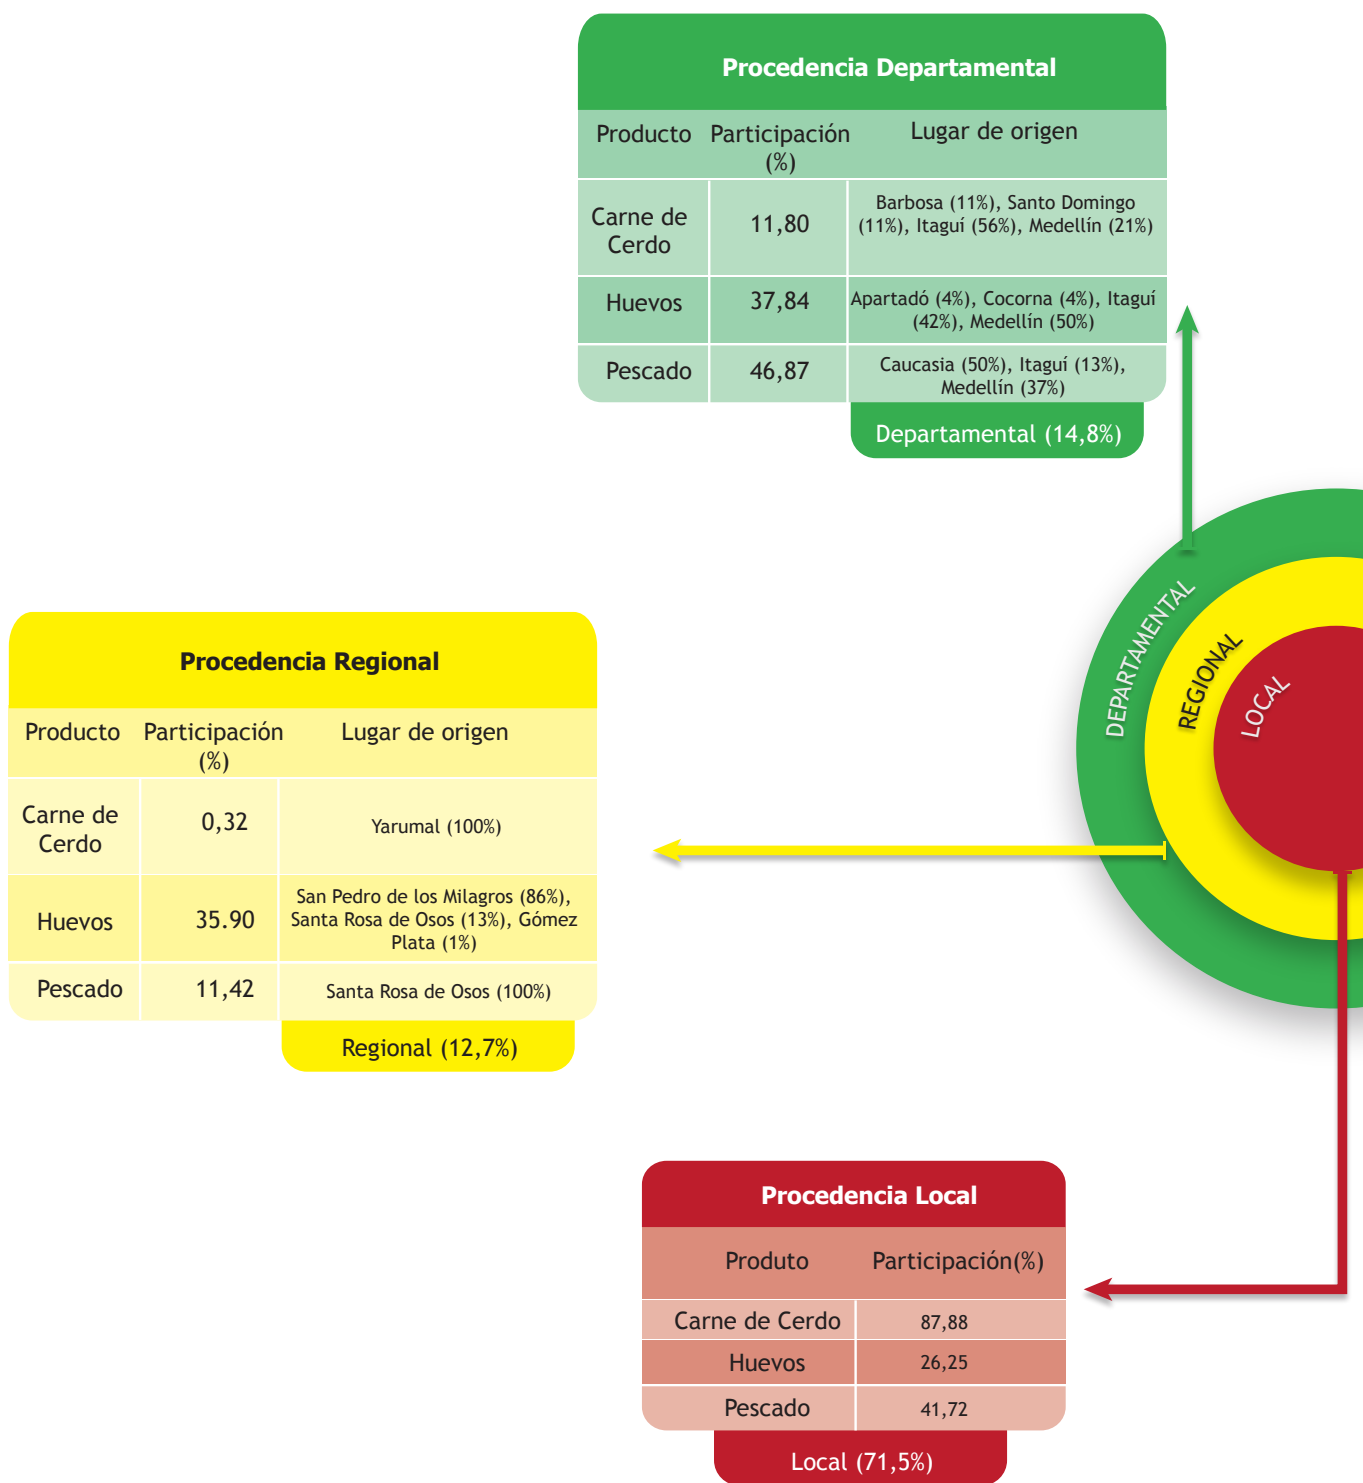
Procedencia Departamental

| Producto | Participación (%) | Lugar de origen |
|---|---|---|
| Carne de Cerdo | 11,80 | Barbosa (11%), Santo Domingo (11%), Itaguí (56%), Medellín (21%) |
| Huevos | 37,84 | Apartadó (4%), Cocorna (4%), Itaguí (42%), Medellín (50%) |
| Pescado | 46,87 | Caucasia (50%), Itaguí (13%), Medellín (37%) |

Departamental (14,8%)

DEPARTAMENTAL
REGIONAL
LOCAL

Procedencia Regional

| Producto | Participación (%) | Lugar de origen |
|---|---|---|
| Carne de Cerdo | 0,32 | Yarumal (100%) |
| Huevos | 35.90 | San Pedro de los Milagros (86%), Santa Rosa de Osos (13%), Gómez Plata (1%) |
| Pescado | 11,42 | Santa Rosa de Osos (100%) |

Regional (12,7%)

Procedencia Local

| Produto | Participación(%) |
|---|---|
| Carne de Cerdo | 87,88 |
| Huevos | 26,25 |
| Pescado | 41,72 |

Local (71,5%)